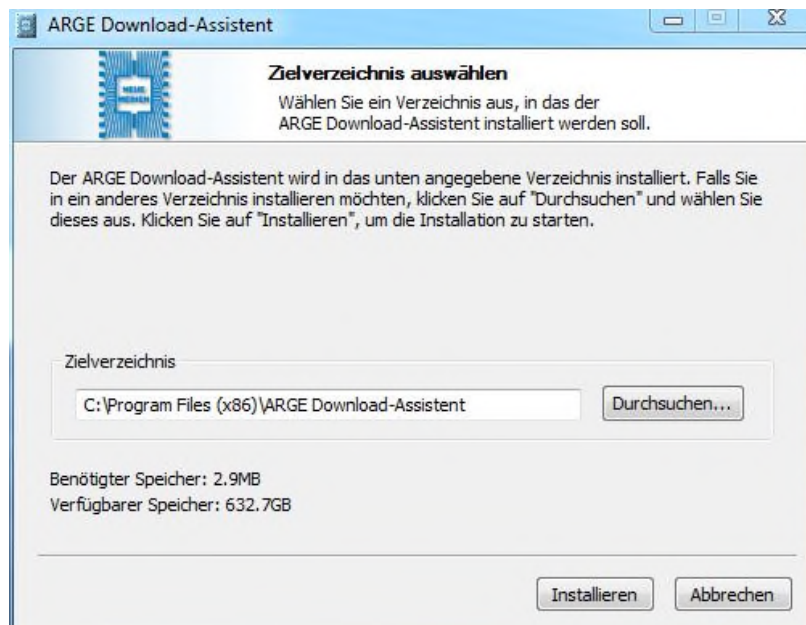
ARGE Download-Assistent

Zielverzeichnis auswählen

Wählen Sie ein Verzeichnis aus, in das der ARGE Download-Assistent installiert werden soll.

Der ARGE Download-Assistent wird in das unten angegebene Verzeichnis installiert. Falls Sie in ein anderes Verzeichnis installieren möchten, klicken Sie auf "Durchsuchen" und wählen Sie dieses aus. Klicken Sie auf "Installieren", um die Installation zu starten.

Zielverzeichnis

C:\Program Files (x86)\ARGE Download-Assistent

Durchsuchen...

Benötigter Speicher: 2.9MB
Verfügbarer Speicher: 632.7GB

Installieren

Abbrechen